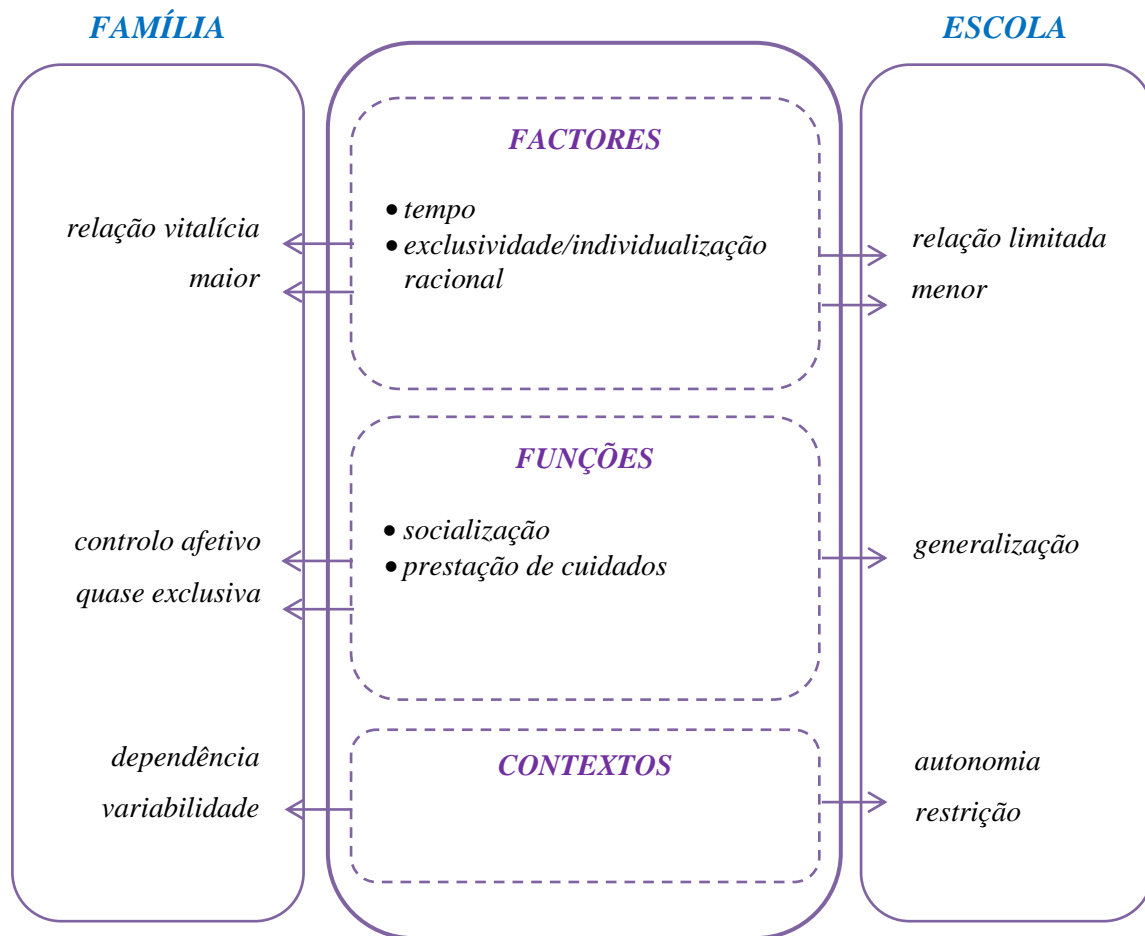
FAMÍLIA

ESCOLA

FACTORES

• tempo
• exclusividade/individualização racional

relação vitalícia
maior

relação limitada
menor

FUNÇÕES

• socialização
• prestação de cuidados

controlo afetivo
quase exclusiva

generalização

CONTEXTOS

dependência
variabilidade

autonomia
restrição